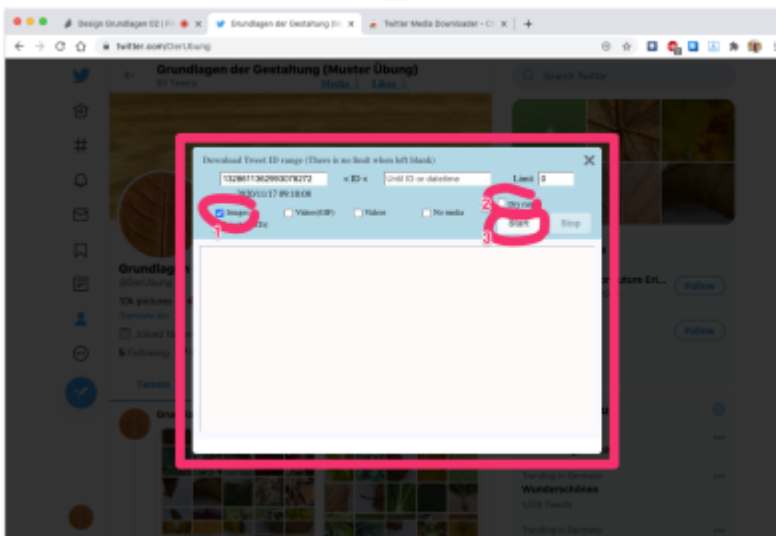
Design Grundlagen 02 | Fr
Grundlagen der Gestaltung (M
Twitter Media Downloader – C
twitter.com/DerUbung

Grundlagen der Gestaltung (Muster Übung)
93 Tweets

Media 1 Likes 1

Search Twitter

Download Tweet ID range (There is no limit when left blank)
1328611362990078272 < ID < Until ID or datetime Limit 0
2020/11/17 09:18:08
Images Videos(GIF) Videos No media
(Rt)
Start Stop

1
2
3

Grundlagen
@DerUbung
30k pictures
Translate bio
Joined N
6 Following

Tweets

Follow
Follow

Trending in Germany
Wunderschönen
1,076 Tweets
Trending in Germany